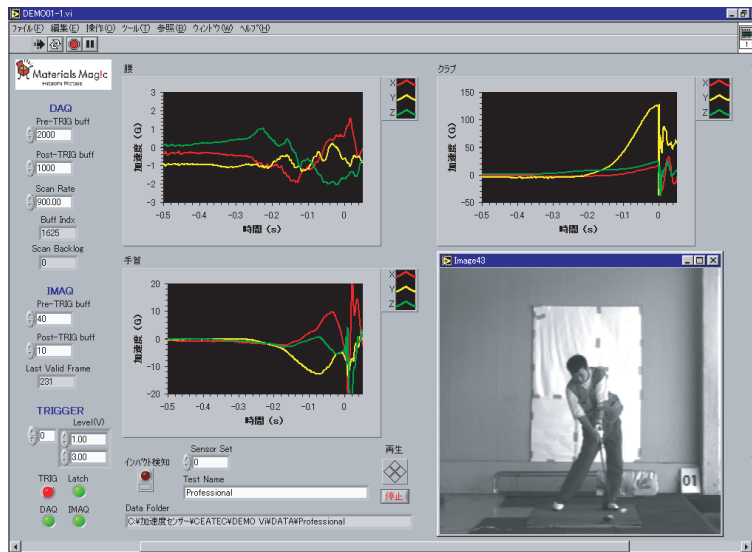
DEMO01-1.vi

ファイル(F) 編集(E) 操作(O) ツール(T) 参照(B) ウィンドウ(W) ヘルプ(H)

Materials Magic

DAQ
Pre-TRIG buff
2000
Post-TRIG buff
1000
Scan Rate
900.00
Buff Indx
1625
Scan Backlog
0

IMAQ
Pre-TRIG buff
40
Post-TRIG buff
10
Last Valid Frame
231

TRIGGER
Level(V)
0
1.00
3.00

TRIG Latch
DAQ IMAQ

腰
X
Y
Z
加速度 (G)
3
2
1
0
-1
-2
-3
-0.5 -0.4 -0.3 -0.2 -0.1 0
時間 (s)

クラブ
X
Y
Z
加速度 (G)
150
100
50
0
-50
-0.5 -0.4 -0.3 -0.2 -0.1 0
時間 (s)

手首
X
Y
Z
加速度 (G)
20
10
0
-10
-20
-0.5 -0.4 -0.3 -0.2 -0.1 0
時間 (s)

Image43

01

インパクト検知
Sensor Set
0
Test Name
Professional
再生
停止
Data Folder
C:¥加速度センサー¥CEATEC¥DEMO Vi¥DATA¥Professional